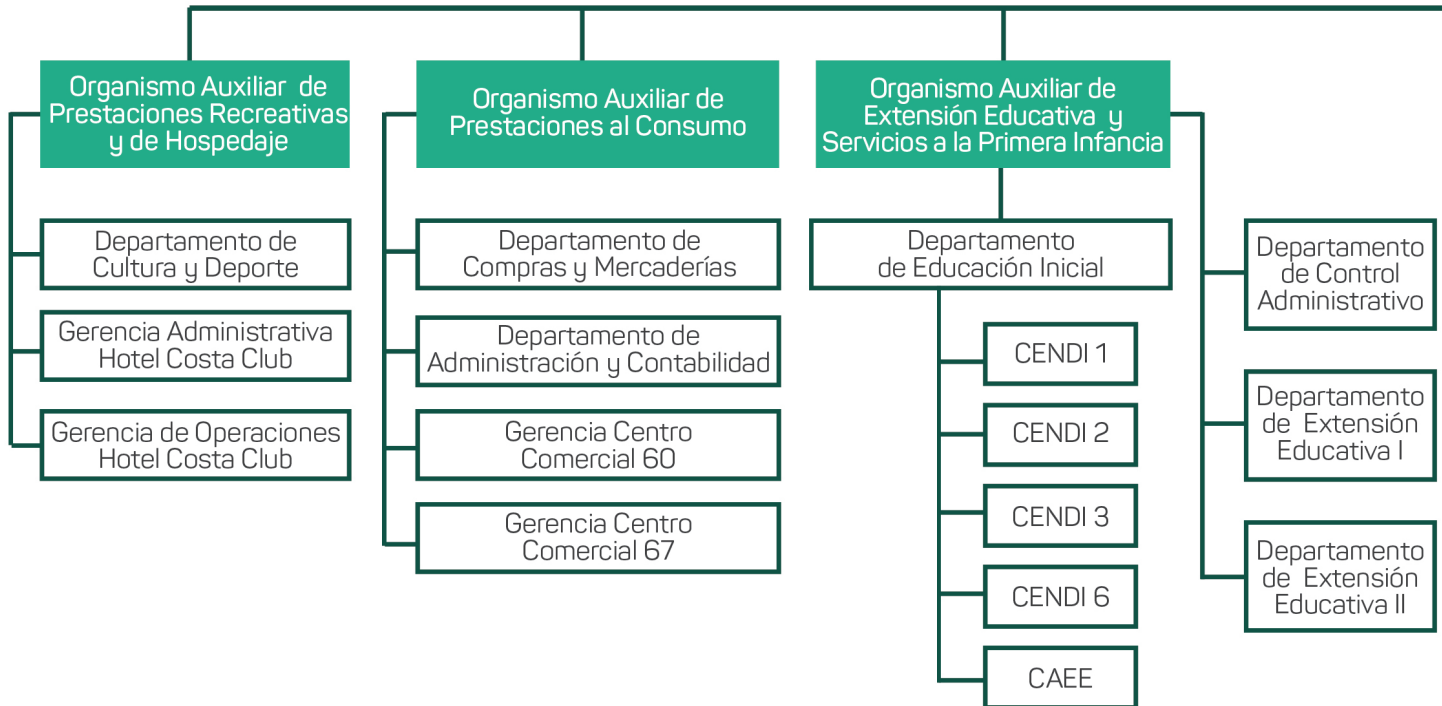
Organismo Auxiliar de Prestaciones Recreativas y de Hospedaje

Departamento de Cultura y Deporte

Gerencia Administrativa Hotel Costa Club

Gerencia de Operaciones Hotel Costa Club

Organismo Auxiliar de Prestaciones al Consumo

Departamento de Compras y Mercaderías

Departamento de Administración y Contabilidad

Gerencia Centro Comercial 60

Gerencia Centro Comercial 67

Organismo Auxiliar de Extensión Educativa y Servicios a la Primera Infancia

Departamento de Educación Inicial

CENDI 1

CENDI 2

CENDI 3

CENDI 6

CAEE

Departamento de Control Administrativo

Departamento de Extensión Educativa I

Departamento de Extensión Educativa II